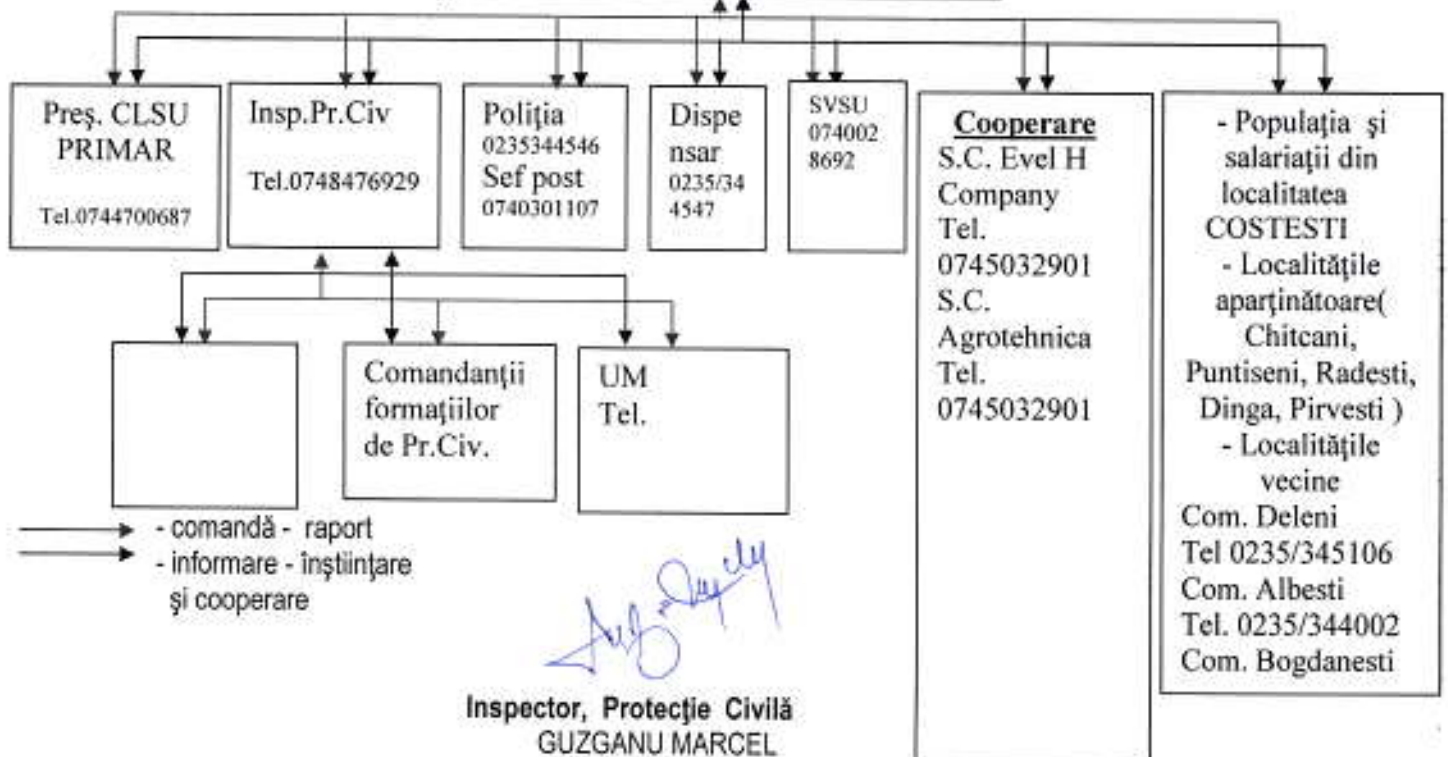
Preş. CLSU PRIMAR

Tel.0744700687

Insp.Pr.Civ

Tel.0748476929

Poliţia
0235344546
Sef post
0740301107

Dispensar
0235/344547

SVSU
0740028692

Cooperare
S.C. Evel H Company
Tel. 0745032901
S.C. Agrotehnica
Tel. 0745032901

- Populaţia şi salariaţii din localitatea COSTESTI
- Localităţile aparţinătoare( Chitcani, Puntiseni, Radesti, Dinga, Pirvesti )
- Localităţile vecine
Com. Deleni
Tel 0235/345106
Com. Albesti
Tel. 0235/344002
Com. Bogdanesti

Comandanţii formaţiilor de Pr.Civ.

UM
Tel.

- comandă - raport
- informare - înştiinţare şi cooperare

Inspector, Protecţie Civilă
GUZGANU MARCEL